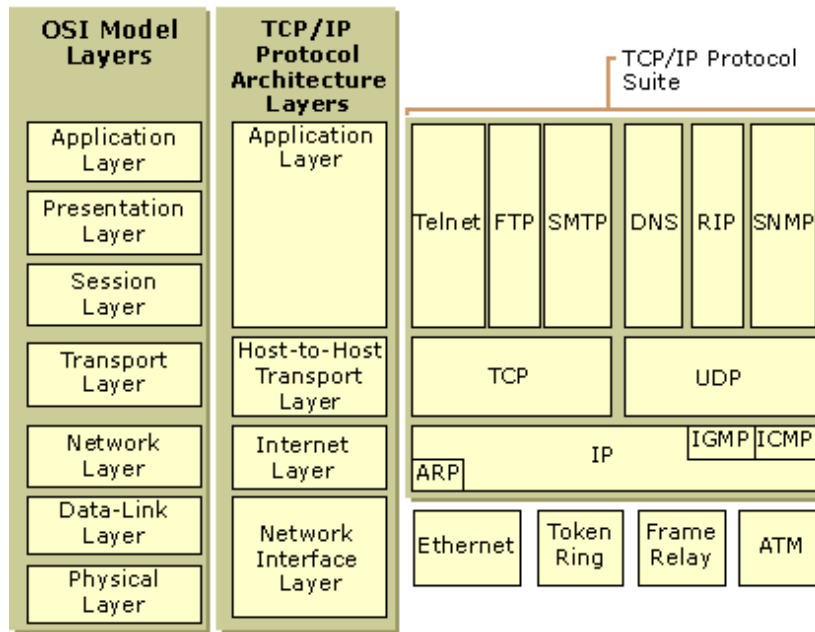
OSI Model Layers

Application Layer

Presentation Layer

Session Layer

Transport Layer

Network Layer

Data-Link Layer

Physical Layer

TCP/IP Protocol Architecture Layers

Application Layer

Host-to-Host Transport Layer

Internet Layer

Network Interface Layer

TCP/IP Protocol Suite

Telnet FTP SMTP DNS RIP SNMP

TCP UDP

IGMP ICMP

IP

ARP

Ethernet Token Ring Frame Relay ATM